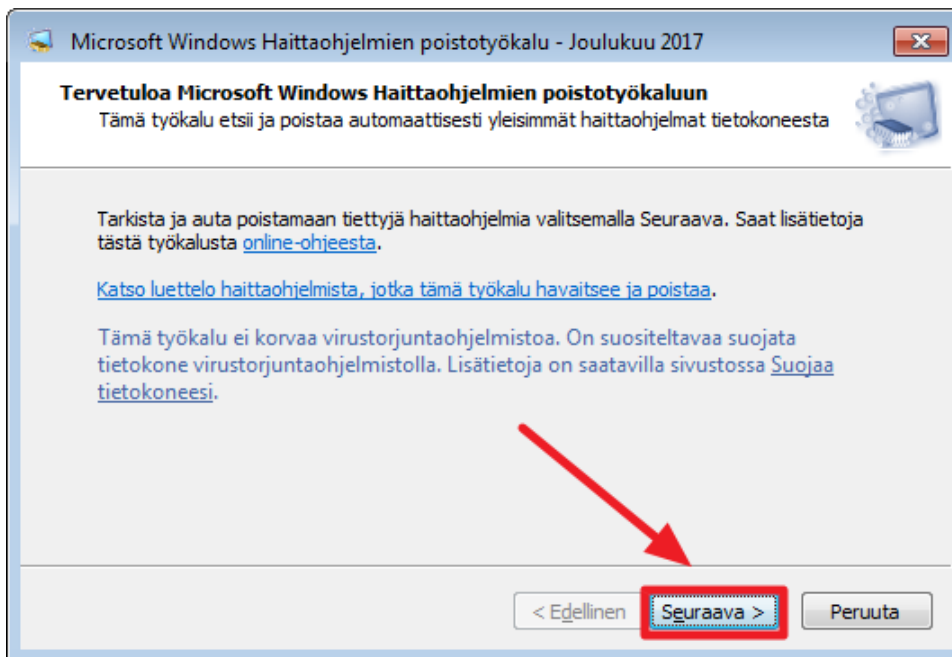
Microsoft Windows Haittaohjelmien poistotyökalu - Joulukuu 2017

Tervetuloa Microsoft Windows Haittaohjelmien poistotyökaluun
Tämä työkalu etsii ja poistaa automaattisesti yleisimmät haittaohjelmat tietokoneesta

Tarkista ja auta poistamaan tiettyjä haittaohjelmia valitsemalla Seuraava. Saat lisätietoja tästä työkalusta online-ohjeesta.

Katso luettelo haittaohjelmista, jotka tämä työkalu havaitsee ja poistaa.

Tämä työkalu ei korvaa virustorjuntaohjelmistoa. On suositeltavaa suojata tietokone virustorjuntaohjelmistolla. Lisätietoja on saatavilla sivustossa Suojaa tietokoneesi.

< Edellinen | Seuraava > | Peruuta